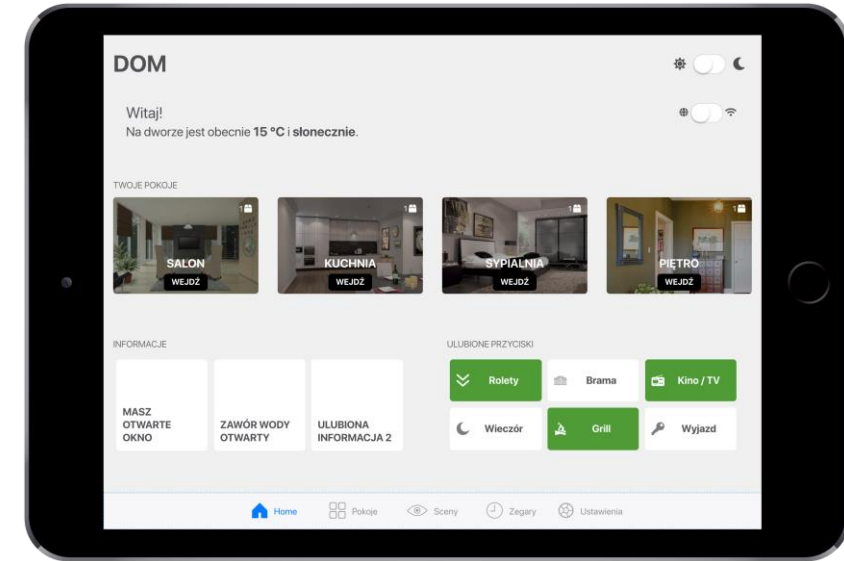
DOM

Witaj!
Na dworze jest obecnie **15 °C** i **słonecznie**.

TWOJE POKOJE

1
SALON
WEJDŹ

1
KUCHNIA
WEJDŹ

1
SYPIALNIA
WEJDŹ

1
PIĘTRO
WEJDŹ

INFORMACJE

MASZ OTWARTE OKNO

ZAWÓR WODY OTWARTY

ULUBIONA INFORMACJA 2

ULUBIONE PRZYCISKI

Rolety
Brama
Kino / TV
Wieczór
Grill
Wyjazd

Home
Pokoje
Sceny
Zegary
Ustawienia